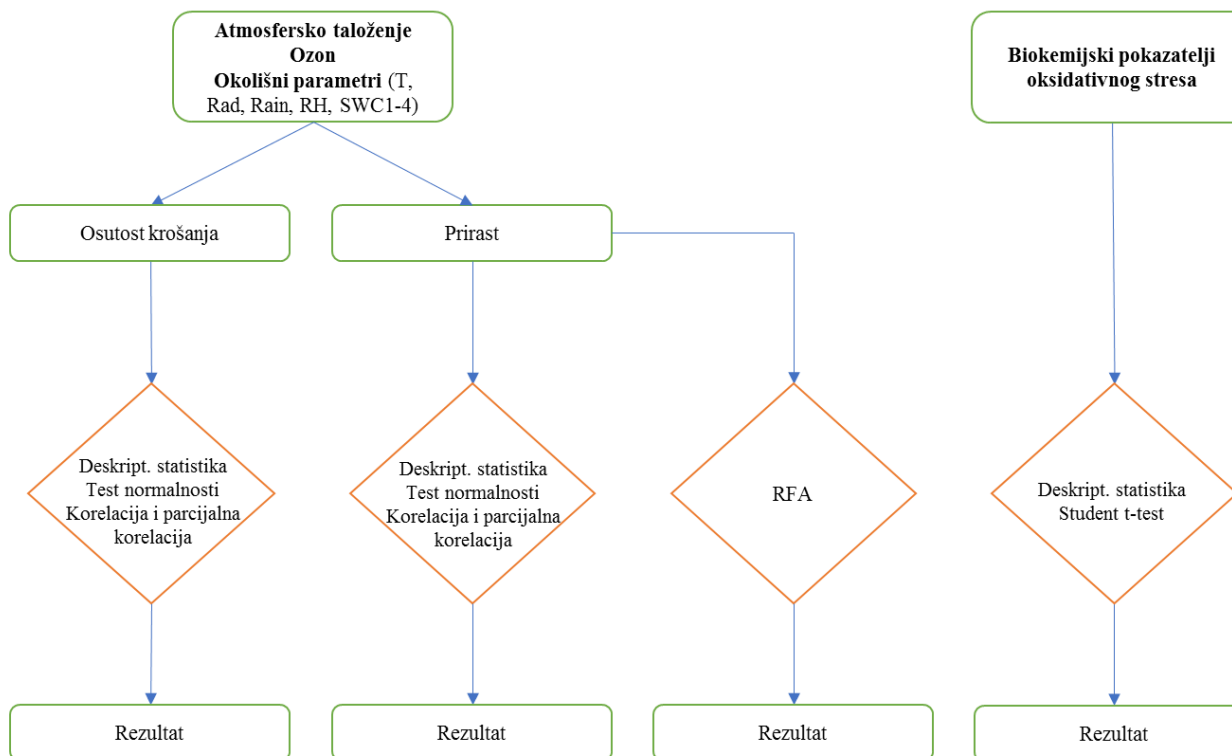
Atmosfersko taloženje
Ozon
Okolišni parametri (T, Rad, Rain, RH, SWC1-4)

Biokemijski pokazatelji oksidativnog stresa

Osutost krošanja

Prirast

Deskript. statistika
Test normalnosti
Korelacija i parcijalna korelacija

Deskript. statistika
Test normalnosti
Korelacija i parcijalna korelacija

RFA

Deskript. statistika
Student t-test

Rezultat

Rezultat

Rezultat

Rezultat